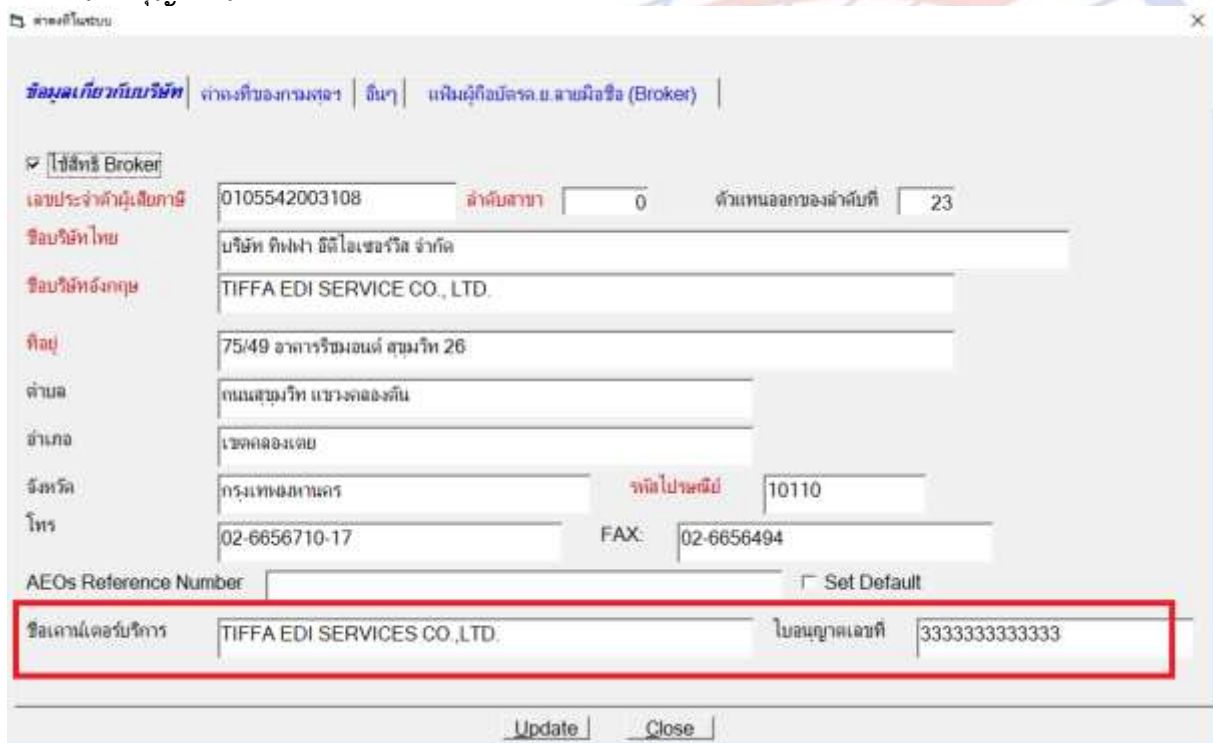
ค่าคงที่ในระบบ

×

ข้อมูลเกี่ยวกับบริษัท | ค่าคงที่ของกรมศุลฯ | อื่นๆ | แฟ้มผู้ถือบัตรต.ย.ลายมือชื่อ (Broker) |

☑ ใช้สิทธิ Broker

เลขประจำตัวผู้เสียภาษี 0105542003108 ลำดับสาขา 0 ตัวแทนออกของลำดับที่ 23

ชื่อบริษัทไทย บริษัท ทิฟฟา อีดีไอเซอร์วิส จำกัด

ชื่อบริษัทอังกฤษ TIFFA EDI SERVICE CO., LTD.

ที่อยู่ 75/49 อาคารริชมอนด์ สุขุมวิท 26

ตำบล ถนนสุขุมวิท แขวงคลองตัน

อำเภอ เขตคลองเตย

จังหวัด กรุงเทพมหานคร รหัสไปรษณีย์ 10110

โทร 02-6656710-17 FAX: 02-6656494

AEOs Reference Number ☐ Set Default

ชื่อเคาน์เตอร์บริการ TIFFA EDI SERVICES CO.,LTD. ใบอนุญาตเลขที่ 3333333333333

Update Close